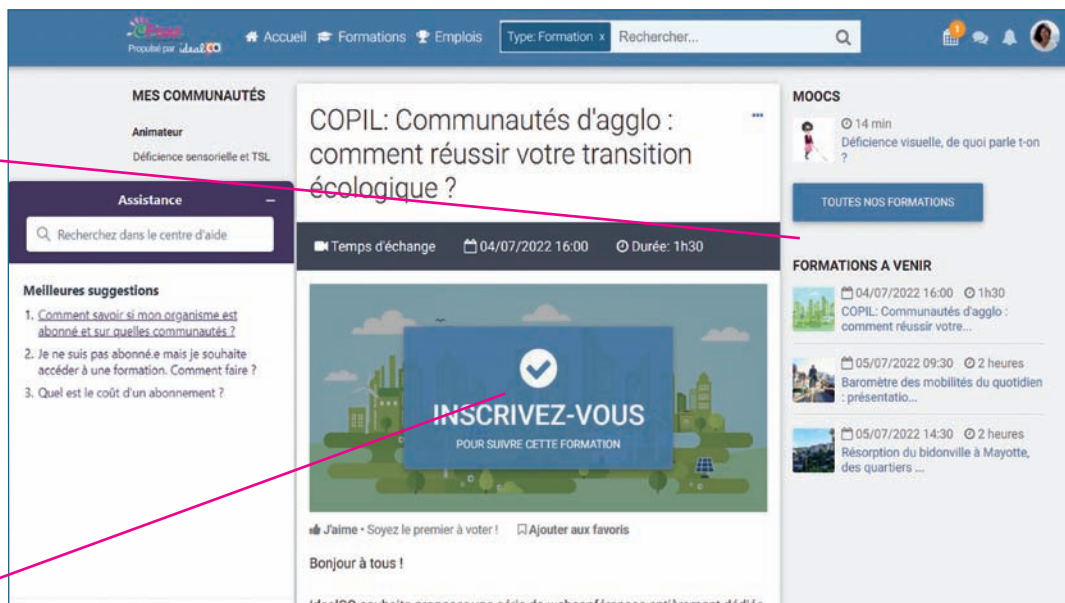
Propulsé par idealCO

Accueil Formations Emplois Type: Formation × Rechercher...

1

MES COMMUNAUTÉS

Animateur

Déficience sensorielle et TSL

Assistance –

Recherchez dans le centre d'aide

Meilleures suggestions

1. Comment savoir si mon organisme est abonné et sur quelles communautés ?
2. Je ne suis pas abonné.e mais je souhaite accéder à une formation. Comment faire ?
3. Quel est le coût d'un abonnement ?

COPIL: Communautés d'agglo : comment réussir votre transition écologique ?

Temps d'échange 04/07/2022 16:00 Durée: 1h30

INSCRIVEZ-VOUS

POUR SUIVRE CETTE FORMATION

J'aime • Soyez le premier à voter ! Ajouter aux favoris

Bonjour à tous !

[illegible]

MOOCS

14 min

Déficience visuelle, de quoi parle t-on ?

TOUTES NOS FORMATIONS

FORMATIONS A VENIR

04/07/2022 16:00 1h30

COPIL: Communautés d'agglo : comment réussir votre...

05/07/2022 09:30 2 heures

Baromètre des mobilités du quotidien : présentatio...

05/07/2022 14:30 2 heures

Résorption du bidonville à Mayotte, des quartiers ...